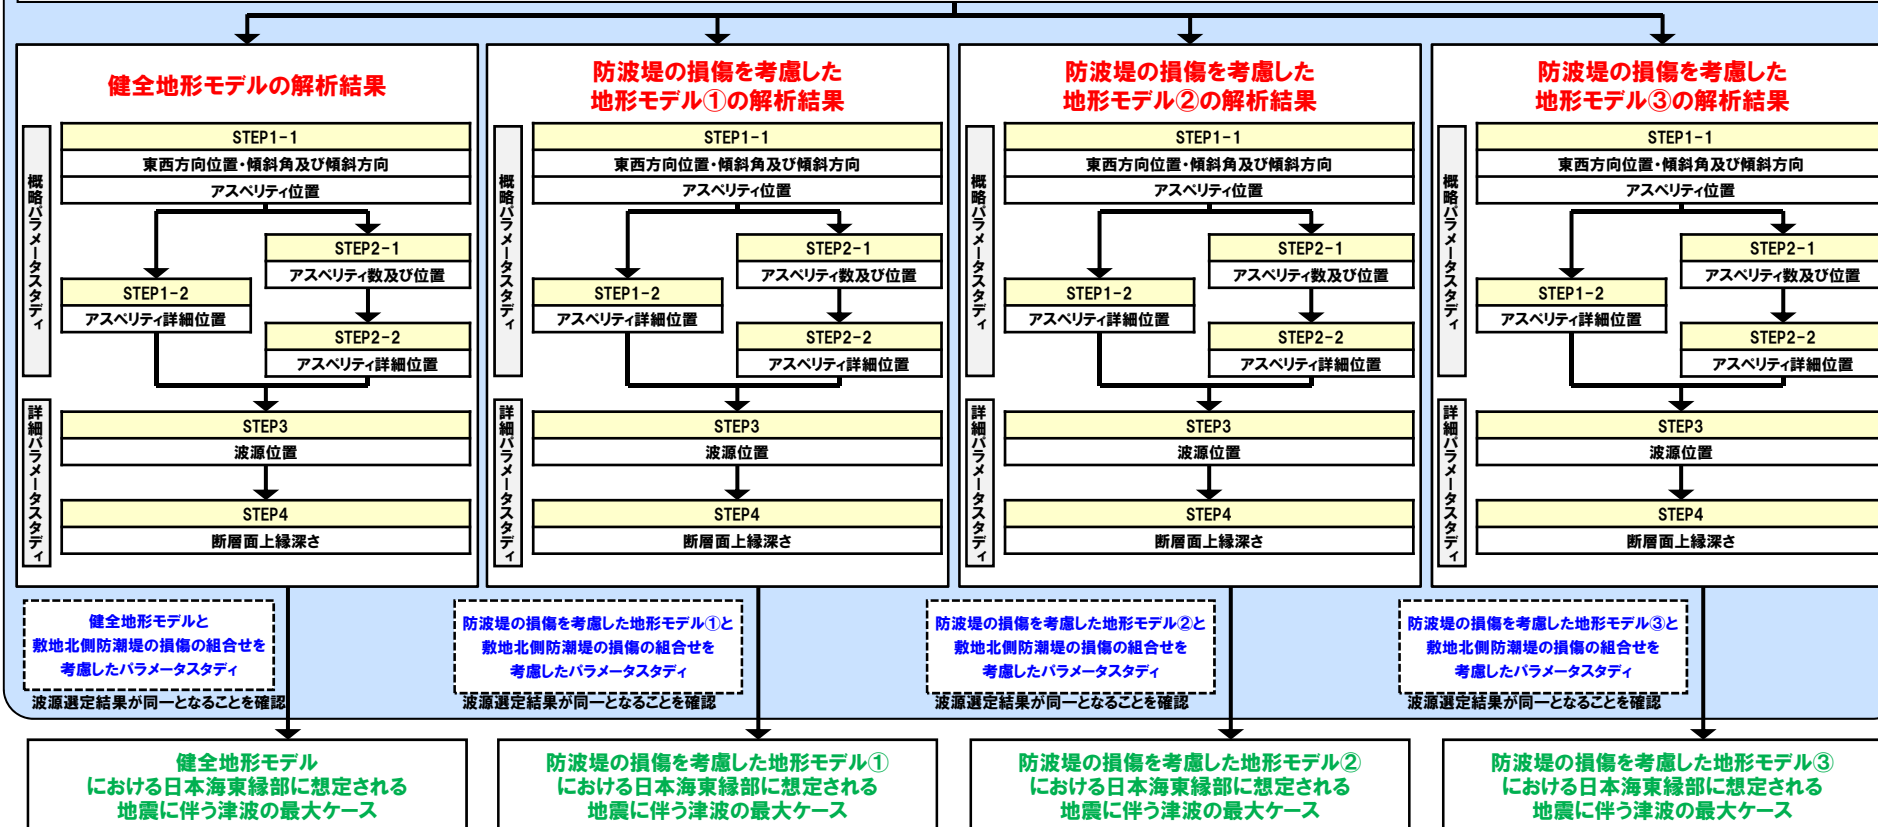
健全地形モデルの解析結果

概略パラメータスタディ

STEP1-1
東西方向位置・傾斜角及び傾斜方向
アスペリティ位置

STEP2-1
アスペリティ数及び位置

STEP1-2
アスペリティ詳細位置

STEP2-2
アスペリティ詳細位置

詳細パラメータスタディ

STEP3
波源位置

STEP4
断層面上縁深さ

防波堤の損傷を考慮した地形モデル①の解析結果

概略パラメータスタディ

STEP1-1
東西方向位置・傾斜角及び傾斜方向
アスペリティ位置

STEP2-1
アスペリティ数及び位置

STEP1-2
アスペリティ詳細位置

STEP2-2
アスペリティ詳細位置

詳細パラメータスタディ

STEP3
波源位置

STEP4
断層面上縁深さ

防波堤の損傷を考慮した地形モデル②の解析結果

概略パラメータスタディ

STEP1-1
東西方向位置・傾斜角及び傾斜方向
アスペリティ位置

STEP2-1
アスペリティ数及び位置

STEP1-2
アスペリティ詳細位置

STEP2-2
アスペリティ詳細位置

詳細パラメータスタディ

STEP3
波源位置

STEP4
断層面上縁深さ

防波堤の損傷を考慮した地形モデル③の解析結果

概略パラメータスタディ

STEP1-1
東西方向位置・傾斜角及び傾斜方向
アスペリティ位置

STEP2-1
アスペリティ数及び位置

STEP1-2
アスペリティ詳細位置

STEP2-2
アスペリティ詳細位置

詳細パラメータスタディ

STEP3
波源位置

STEP4
断層面上縁深さ

健全地形モデルと敷地北側防潮堤の損傷の組合せを考慮したパラメータスタディ
波源選定結果が同一となることを確認

防波堤の損傷を考慮した地形モデル①と敷地北側防潮堤の損傷の組合せを考慮したパラメータスタディ
波源選定結果が同一となることを確認

防波堤の損傷を考慮した地形モデル②と敷地北側防潮堤の損傷の組合せを考慮したパラメータスタディ
波源選定結果が同一となることを確認

防波堤の損傷を考慮した地形モデル③と敷地北側防潮堤の損傷の組合せを考慮したパラメータスタディ
波源選定結果が同一となることを確認

健全地形モデルにおける日本海東縁部に想定される地震に伴う津波の最大ケース

防波堤の損傷を考慮した地形モデル①における日本海東縁部に想定される地震に伴う津波の最大ケース

防波堤の損傷を考慮した地形モデル②における日本海東縁部に想定される地震に伴う津波の最大ケース

防波堤の損傷を考慮した地形モデル③における日本海東縁部に想定される地震に伴う津波の最大ケース